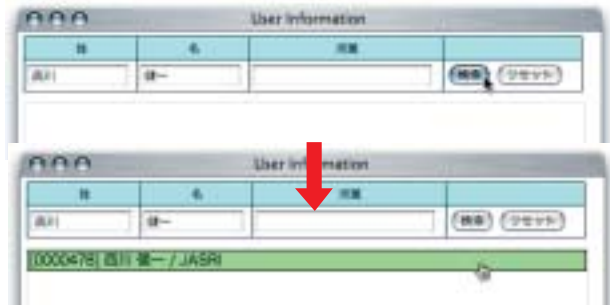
User Information

| 姓 | 名 | 所属 | |
|---|---|---|---|
| 西川 | 健一 | | 検索 リセット |

User Information

| 姓 | 名 | 所属 | |
|---|---|---|---|
| 西川 | 健一 | | 検索 リセット |

[0000478] 西川 健一 / JASRI